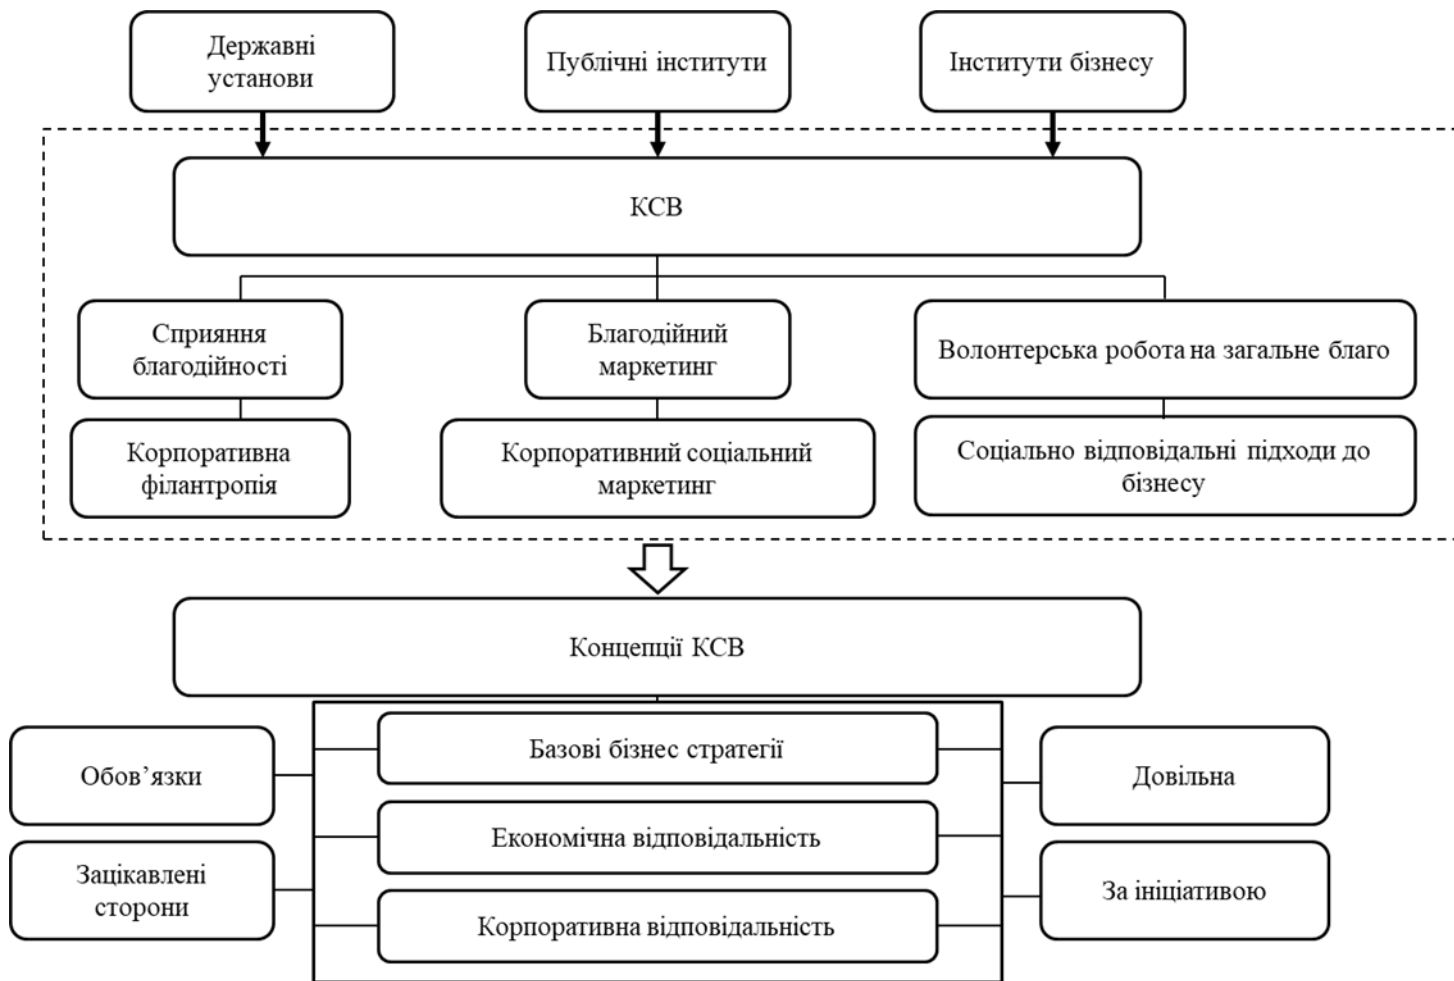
Державні установи

Публічні інститути

Інститути бізнесу

КСВ

Сприяння благодійності

Благодійний маркетинг

Волонтерська робота на загальне благо

Корпоративна філантропія

Корпоративний соціальний маркетинг

Соціально відповідальні підходи до бізнесу

Концепції КСВ

Обов’язки

Зацікавлені сторони

Базові бізнес стратегії

Економічна відповідальність

Корпоративна відповідальність

Довільна

За ініціативою